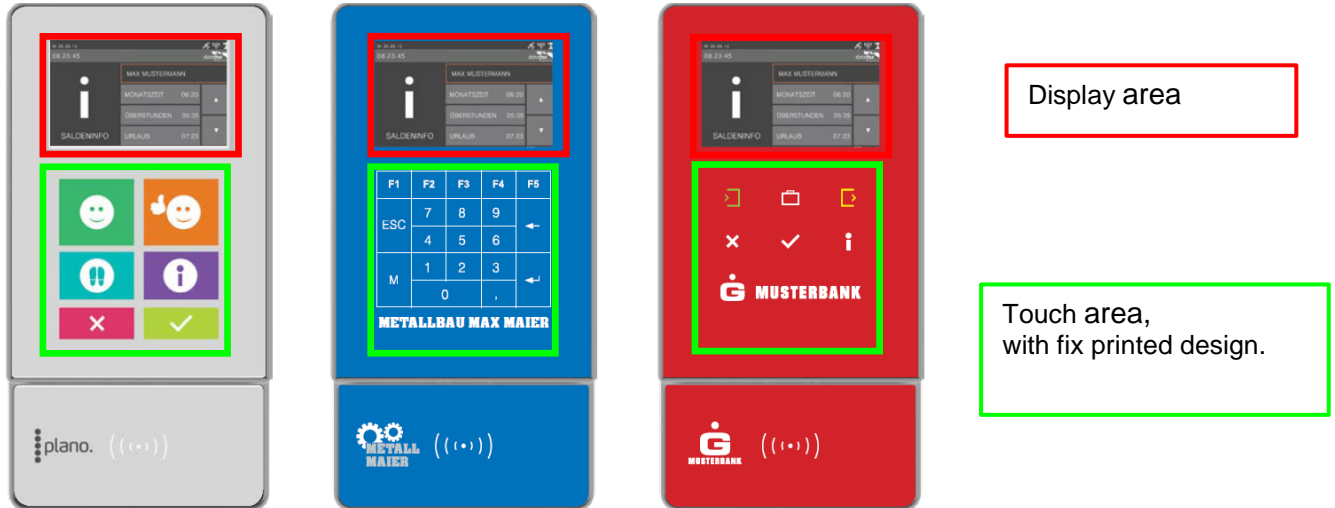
08:23:45

MAX MUSTERMANN
MONATSZEIT 06:20
ÜBERSTUNDEN 05:35
SALDENINFO
URLAUB 07:23

plano.

08:23:45

MAX MUSTERMANN
MONATSZEIT 06:20
ÜBERSTUNDEN 05:35
SALDENINFO
URLAUB 07:23

| F1 | F2 | F3 | F4 | F5 |
|---|---|---|---|---|
| ESC | 7 | 8 | 9 | ← |
| | 4 | 5 | 6 | |
| M | 1 | 2 | 3 | ↵ |
| | 0 | | , | |

METALLBAU MAX MAIER

METALL MAIER

08:23:45

MAX MUSTERMANN
MONATSZEIT 06:20
ÜBERSTUNDEN 05:35
SALDENINFO
URLAUB 07:23

MUSTERBANK

MUSTERBANK

Display area

Touch area,
with fix printed design.